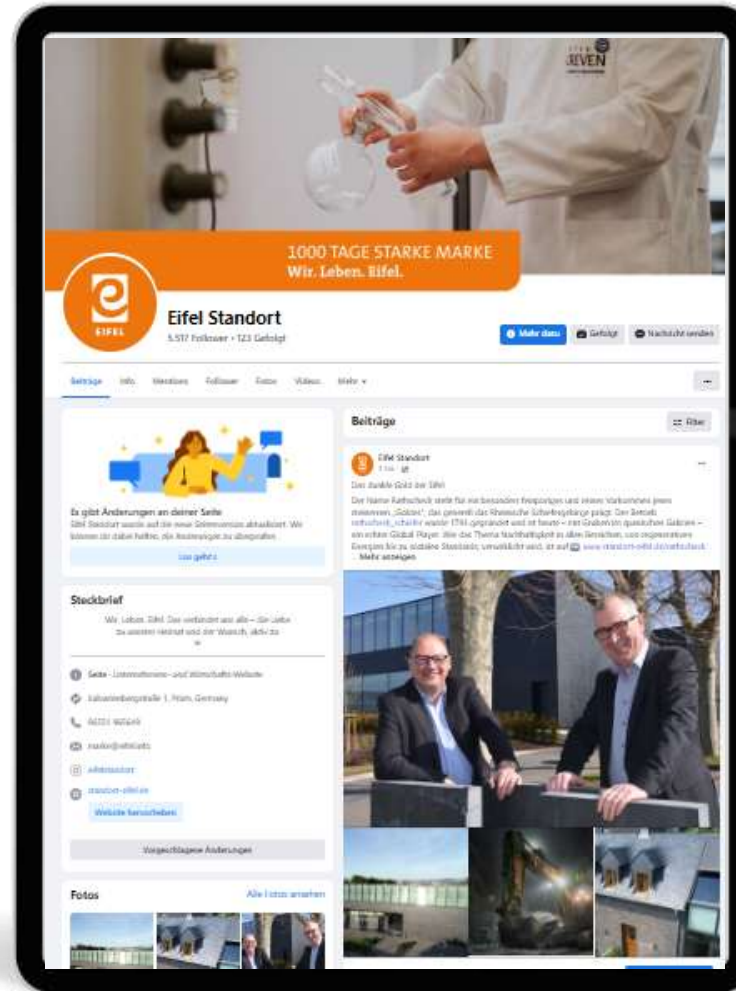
REVEN

1000 TAGE STARKE MARKE
Wir. Leben. Eifel.

EIFEL

Eifel Standort
5.517 Follower • 123 Gefolgt

Mehr dazu
Gefolgt
Nachricht senden

Beiträge
Info
Erwähnungen
Follower
Fotos
Videos
Mehr

Es gibt Änderungen an deiner Seite
Eifel Standort wurde auf die neue Seitenversion aktualisiert. Wir können dir dabei helfen, die Änderungen zu überprüfen.

Los geht's

Steckbrief
Wir. Leben. Eifel. Das verbindet uns alle – die Liebe zu unserer Heimat und der Wunsch, aktiv zu

Seite · Unternehmens- und Wirtschafts-Website
Kalvarienbergstraße 1, Prüm, Germany
06551 965649
marke@eifel.info
eifelstandort
standort-eifel.de
Website hinzufügen

Vorgeschlagene Änderungen

Fotos
Alle Fotos ansehen

Beiträge
Filter

Eifel Standort

Das dunkle Gold der Eifel
Der Name Rathscheck steht für ein besonderes Dachschiefer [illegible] ... mehr anzeigen

Mehr anzeigen